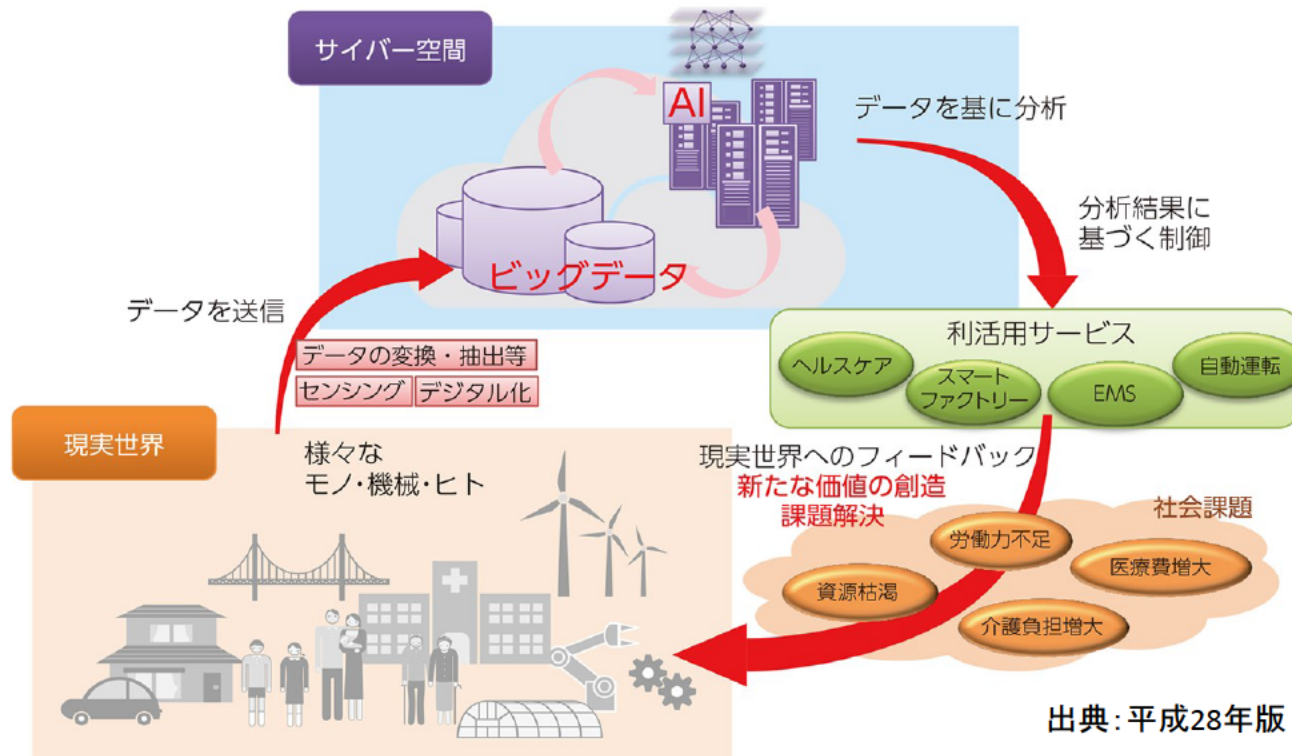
サイバー空間

AI

データを基に分析

分析結果に基づく制御

ビッグデータ

データを送信

データの変換・抽出等

センシング

デジタル化

利活用サービス

ヘルスケア

スマートファクトリー

EMS

自動運転

現実世界

様々なモノ・機械・ヒト

現実世界へのフィードバック

新たな価値の創造

課題解決

社会課題

労働力不足

医療費増大

資源枯渇

介護負担増大

出典:平成28年版